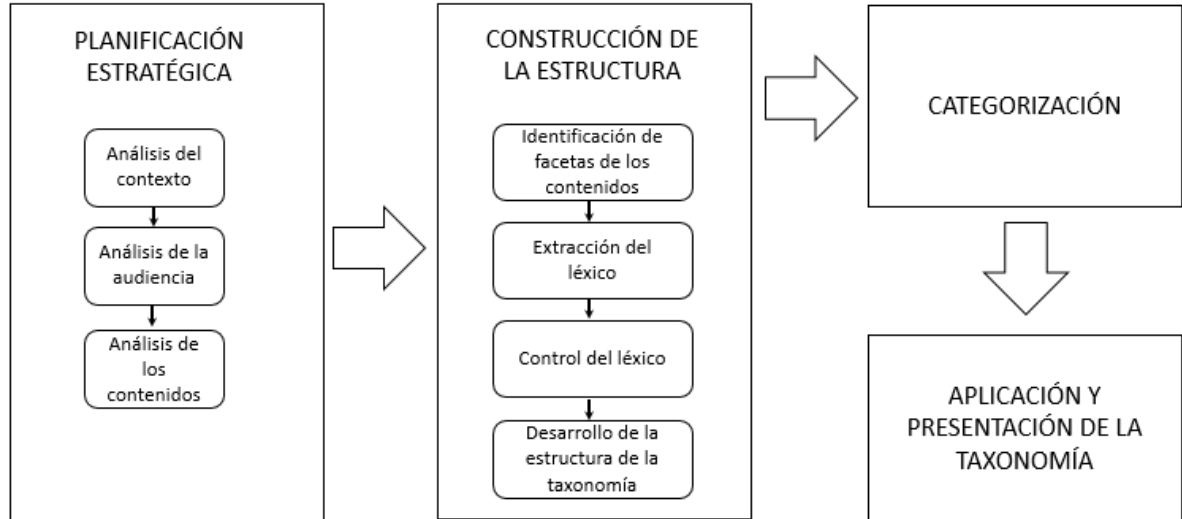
PLANIFICACIÓN ESTRATÉGICA

Análisis del contexto

Análisis de la audiencia

Análisis de los contenidos

CONSTRUCCIÓN DE LA ESTRUCTURA

Identificación de facetas de los contenidos

Extracción del léxico

Control del léxico

Desarrollo de la estructura de la taxonomía

CATEGORIZACIÓN

APLICACIÓN Y PRESENTACIÓN DE LA TAXONOMÍA